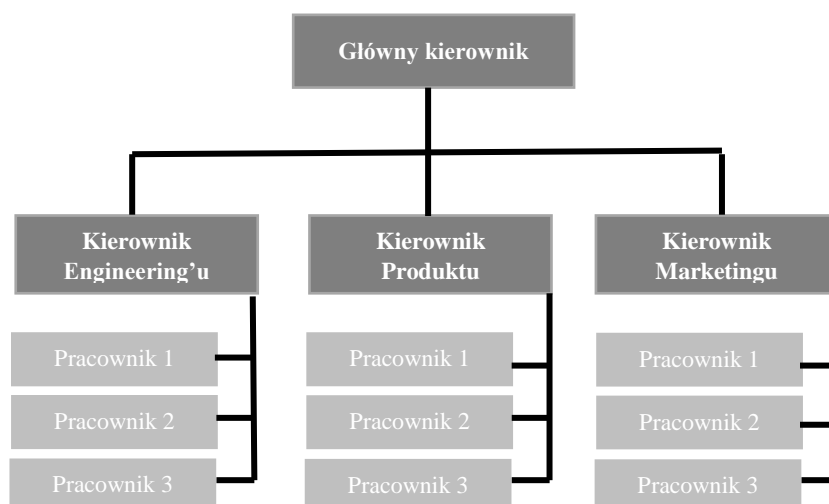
Główny kierownik

Kierownik Engineering’u

Pracownik 1

Pracownik 2

Pracownik 3

Kierownik Produktu

Pracownik 1

Pracownik 2

Pracownik 3

Kierownik Marketingu

Pracownik 1

Pracownik 2

Pracownik 3